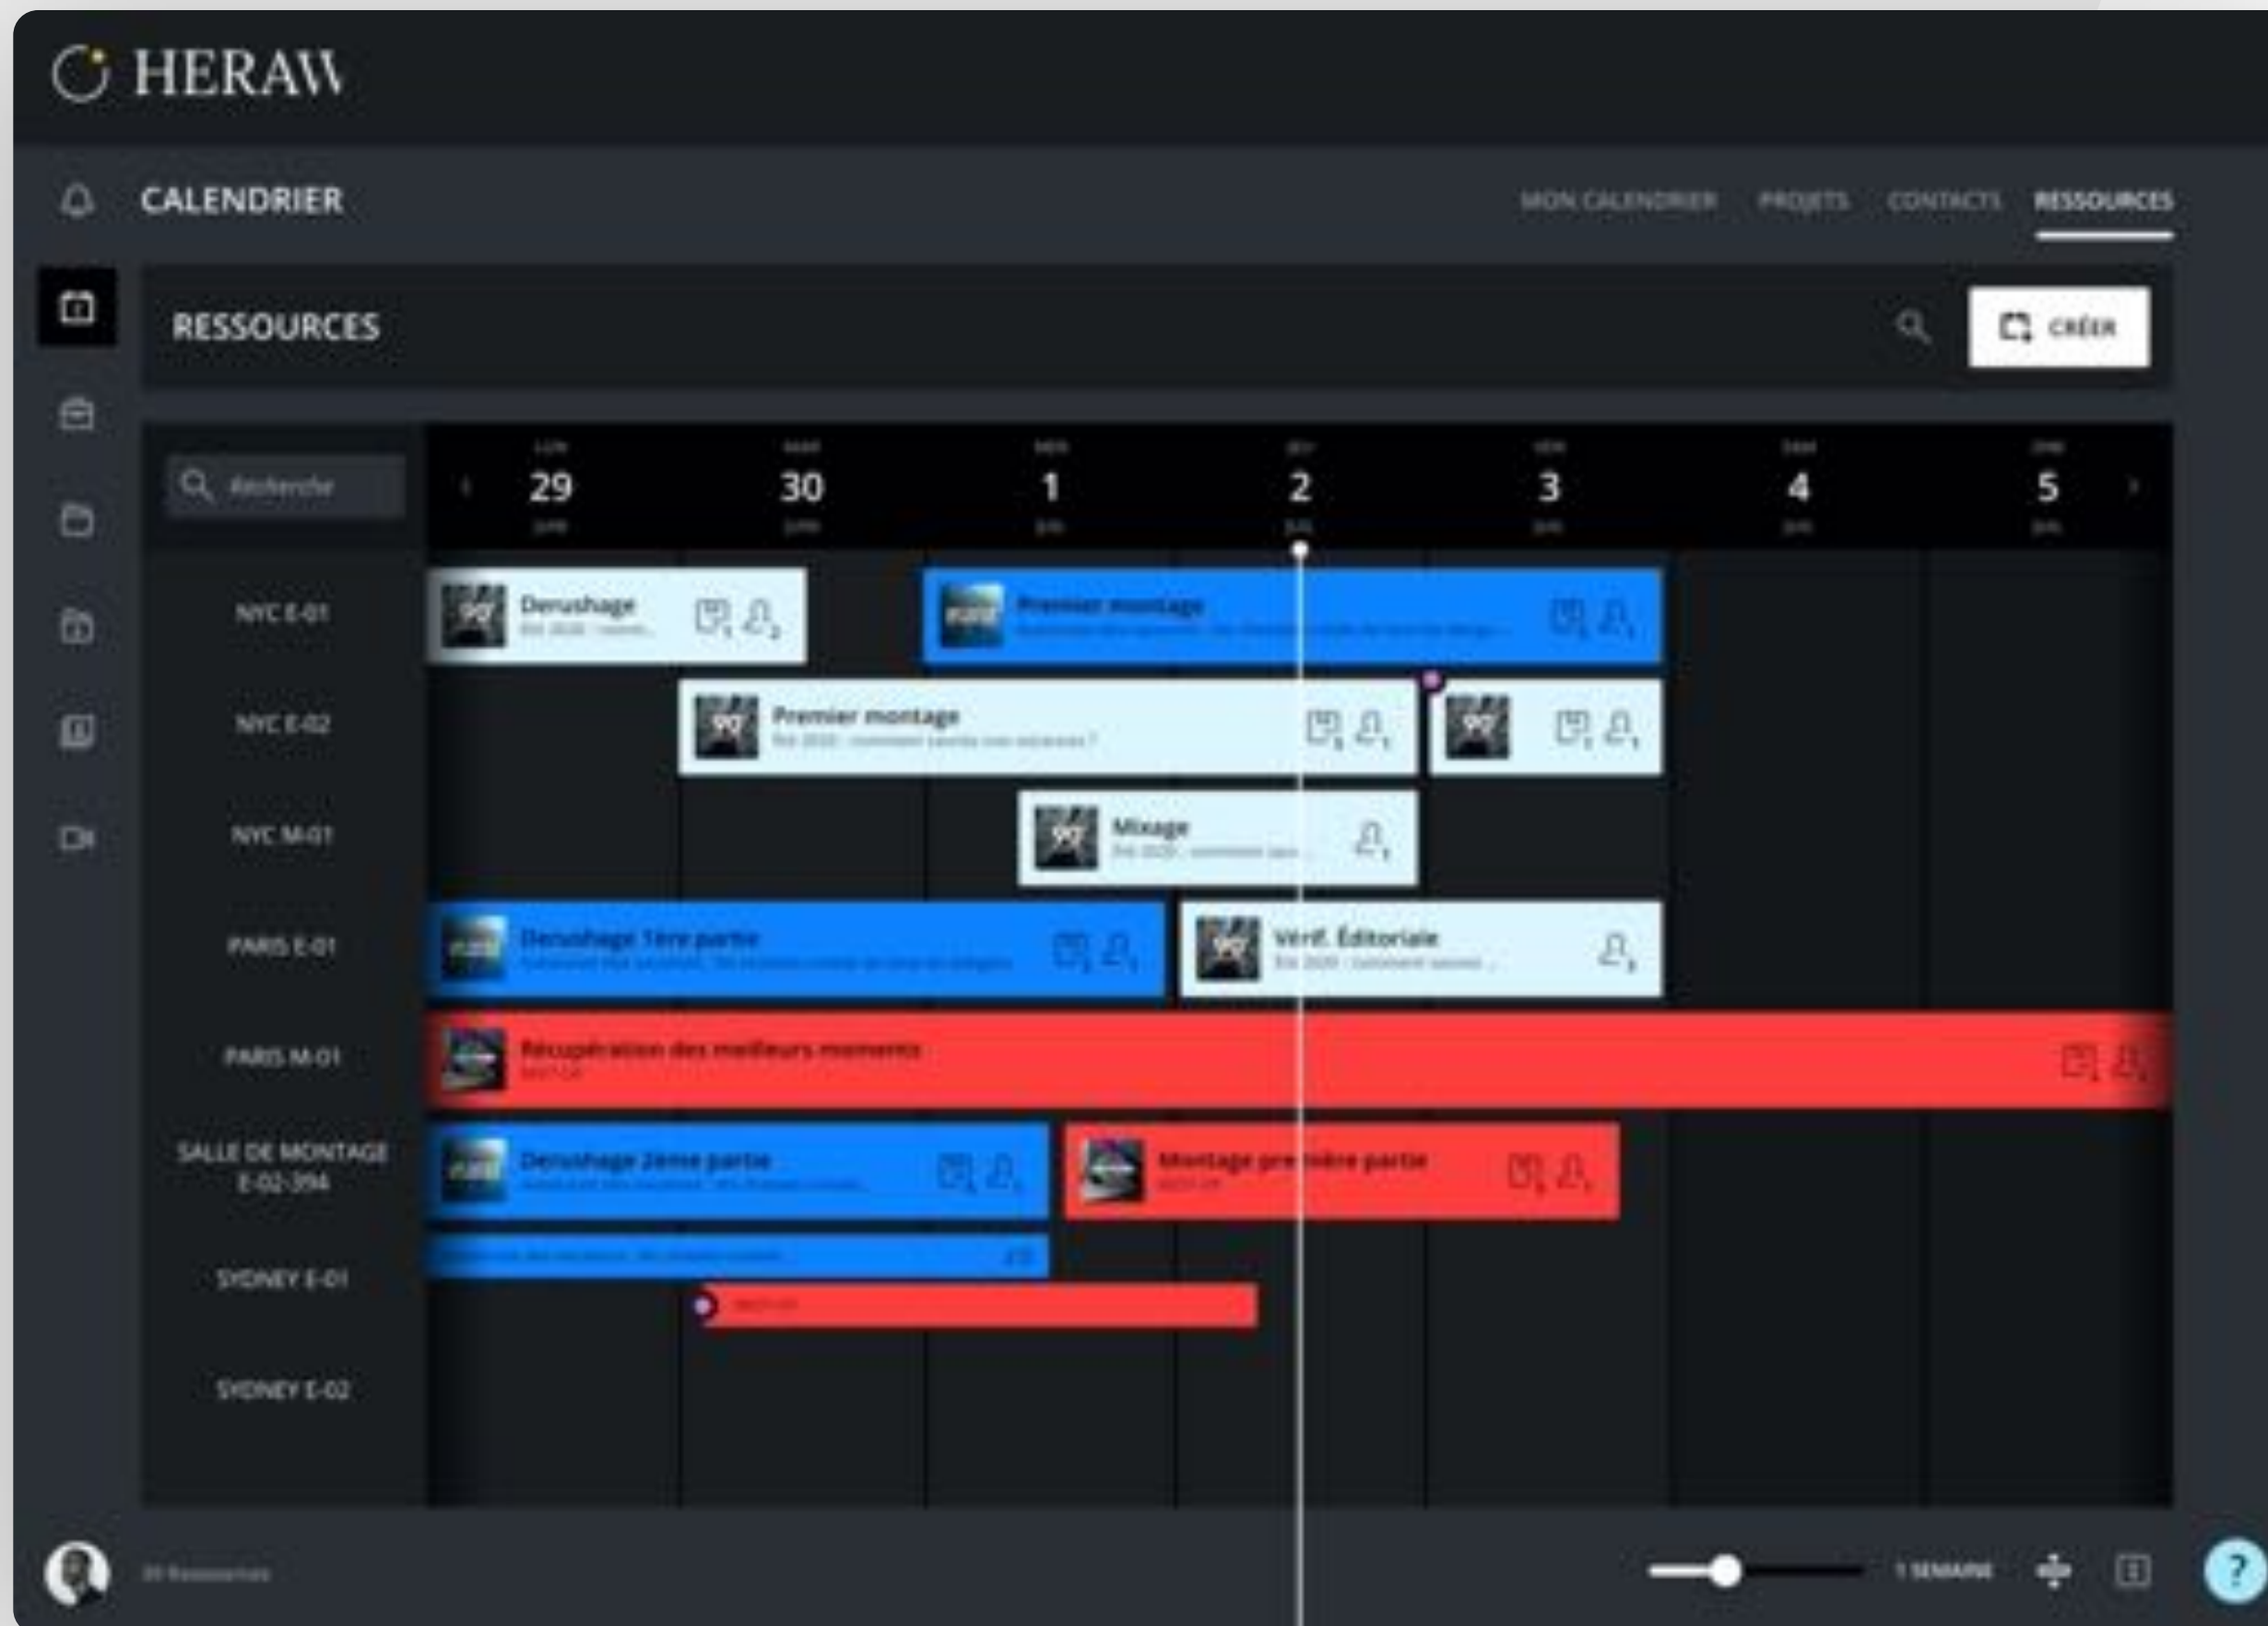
HERAW

CALENDRIER

MON CALENDRIER PROJETS CONTACTS RESSOURCES

RESSOURCES

CRÉER

Recherche

29
30
1
2
3
4
5

NYC E-01
NYC E-02
NYC M-01
PARIS E-01
PARIS M-01
SALLE DE MONTAGE E-02-394
SYDNEY E-01
SYDNEY E-02

Derushage
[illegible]

Premier montage
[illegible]

Premier montage
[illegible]

Mixage
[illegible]

Derushage 1ère partie
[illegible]

Vérif. Éditoriale
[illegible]

Récupération des meilleurs moments
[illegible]

Derushage 2ème partie
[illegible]

Montage première partie
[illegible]

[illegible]

1 SEMAINE

?